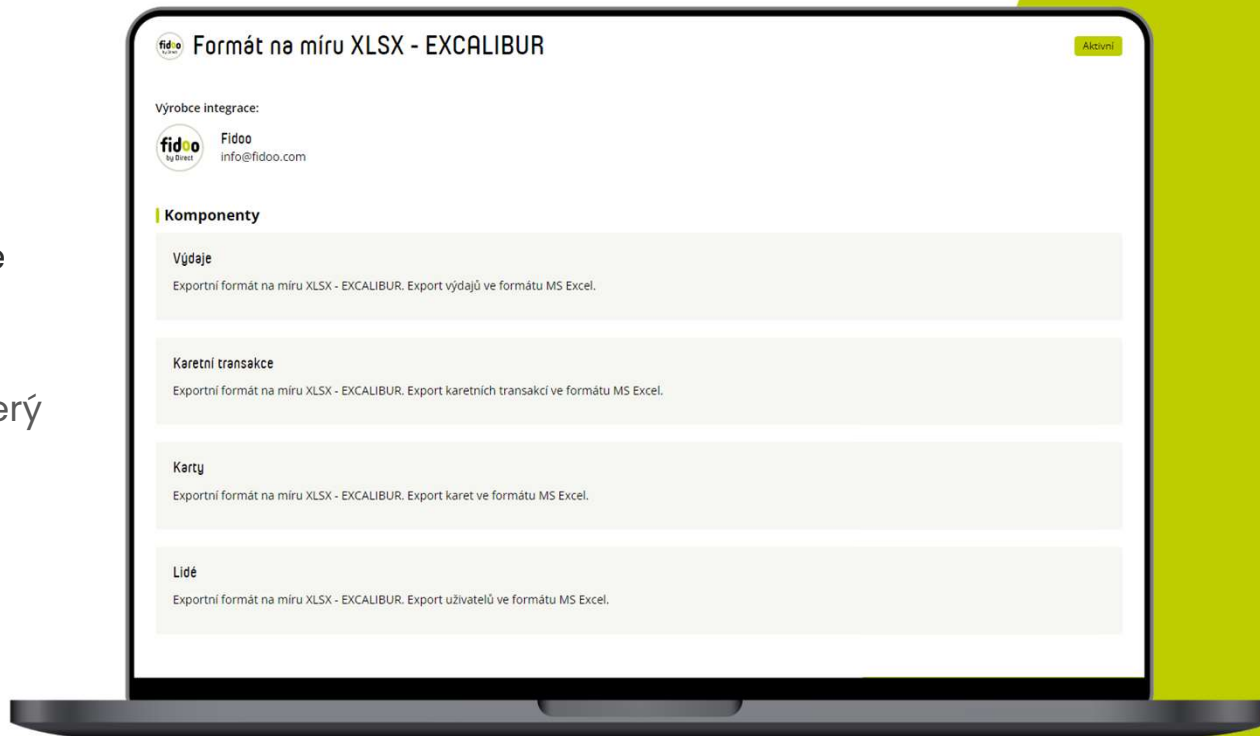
e

erý

fidoo Formát na míru XLSX - EXCALIBUR

Aktivní

Výrobce integrace:

fidoo by Direct

Fidoo
info@fidoo.com

Komponenty

Výdaje

Exportní formát na míru XLSX - EXCALIBUR. Export výdajů ve formátu MS Excel.

Karetní transakce

Exportní formát na míru XLSX - EXCALIBUR. Export karetních transakcí ve formátu MS Excel.

Karty

Exportní formát na míru XLSX - EXCALIBUR. Export karet ve formátu MS Excel.

Lidé

Exportní formát na míru XLSX - EXCALIBUR. Export uživatelů ve formátu MS Excel.